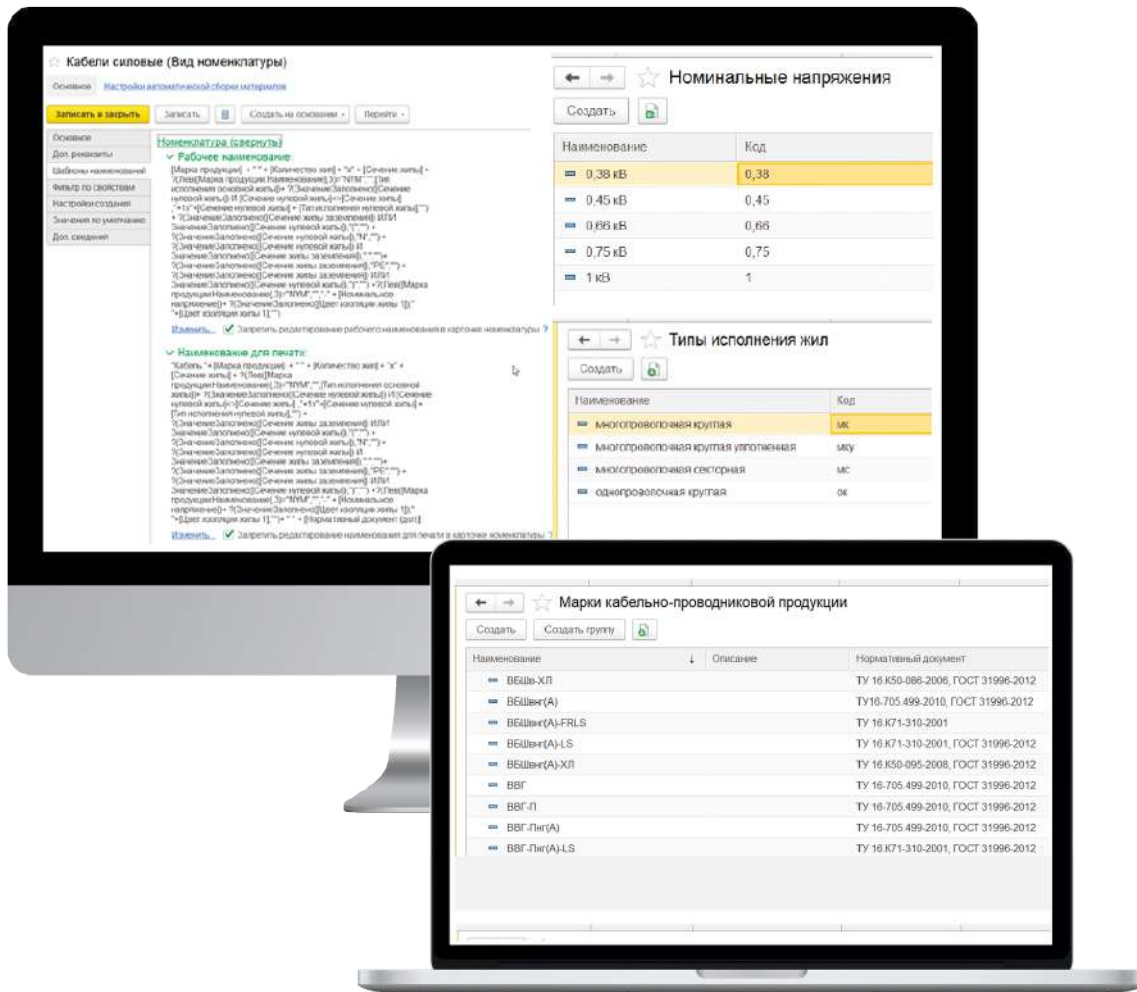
Кабели силовые (Вид номенклатуры)

Основное   Настройки автоматической сборки материалов

Записать и закрыть   Записать   Создать на основании   Перейти

Основное
Доп. реквизиты
Шаблоны наименований
Фильтр по свойствам
Настройки создания
Значения по умолчанию
Доп. сведения

Номенклатура (свернуть)

Рабочее наименование

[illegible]

Изменить...   Запретить редактирование рабочего наименования в карточке номенклатуры ?

Наименование для печати

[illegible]

Изменить...   Запретить редактирование наименования для печати в карточке номенклатуры ?

Номинальные напряжения

Создать

| Наименование | Код |
|---|---|
| 0,38 кВ | 0,38 |
| 0,45 кВ | 0,45 |
| 0,66 кВ | 0,66 |
| 0,75 кВ | 0,75 |
| 1 кВ | 1 |

Типы исполнения жил

Создать

| Наименование | Код |
|---|---|
| многопроволочная круглая | мк |
| многопроволочная круглая уплотненная | мку |
| многопроволочная секторная | мс |
| однопроволочная круглая | ок |

Марки кабельно-проводниковой продукции

Создать   Создать группу

| Наименование | Описание | Нормативный документ |
|---|---|---|
| ВБШв-ХЛ | | ТУ 16.К50-086-2006, ГОСТ 31996-2012 |
| ВБШвнг(А) | | ТУ16-705.499-2010, ГОСТ 31996-2012 |
| ВБШвнг(А)-FRLS | | ТУ 16.К71-310-2001 |
| ВБШвнг(А)-LS | | ТУ 16.К71-310-2001, ГОСТ 31996-2012 |
| ВБШвнг(А)-ХЛ | | ТУ 16.К50-095-2008, ГОСТ 31996-2012 |
| ВВГ | | ТУ 16-705.499-2010, ГОСТ 31996-2012 |
| ВВГ-П | | ТУ 16-705.499-2010, ГОСТ 31996-2012 |
| ВВГ-Пнг(А) | | ТУ 16-705.499-2010, ГОСТ 31996-2012 |
| ВВГ-Пнг(А)-LS | | ТУ 16.К71-310-2001, ГОСТ 31996-2012 |